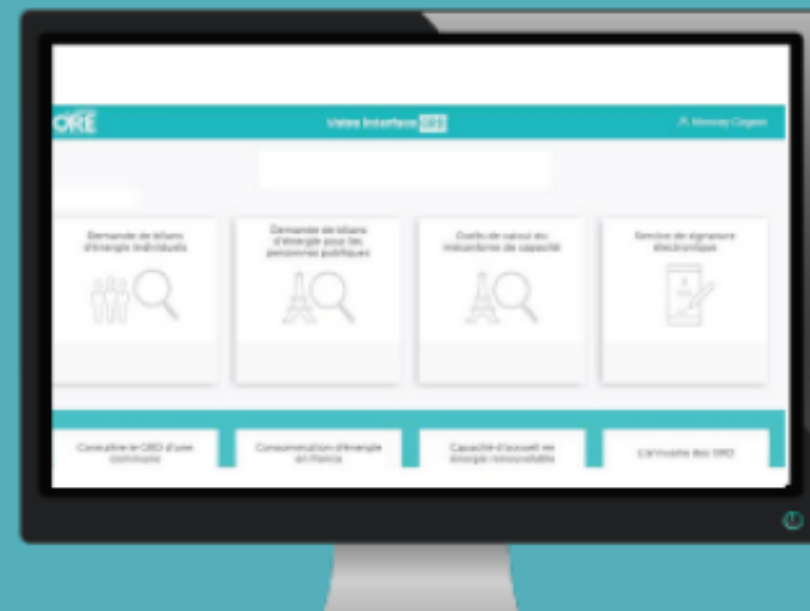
ORE

Votre Interface ORE

Monsieur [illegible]

Demande de bilans d'énergie individuels

Demande de bilans d'énergie pour les personnes publiques

Outils de calcul du mécanisme de capacité

Service de signature électronique

Connaître le GRD d'une commune

Consommation d'énergie en France

Capacité d'accueil en énergie renouvelable

L'annuaire des GRD